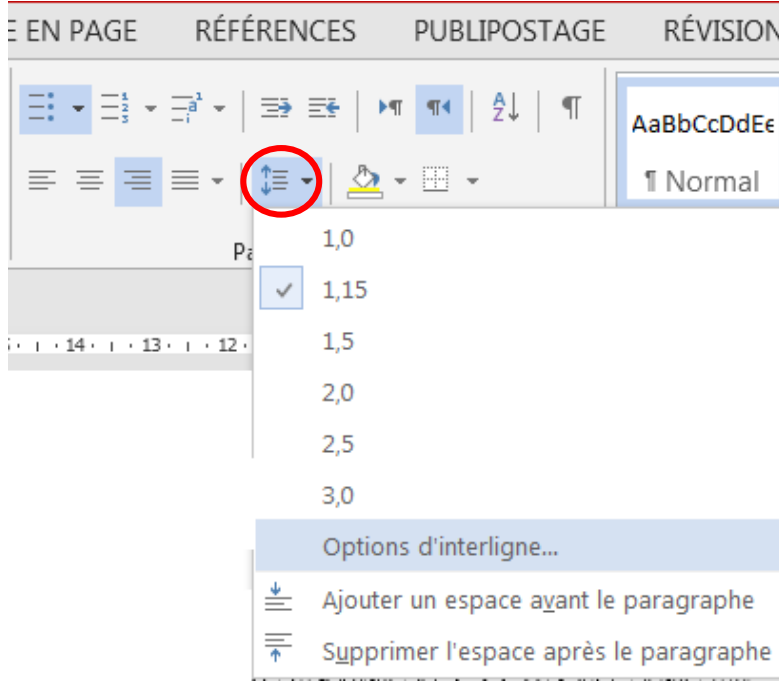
E EN PAGE RÉFÉRENCES PUBLIPOSTAGE RÉVISION

AaBbCcDdEe
¶ Normal

Pa

14 · 13 · 12

1,0
1,15
1,5
2,0
2,5
3,0
Options d'interligne...
Ajouter un espace avant le paragraphe
Supprimer l'espace après le paragraphe